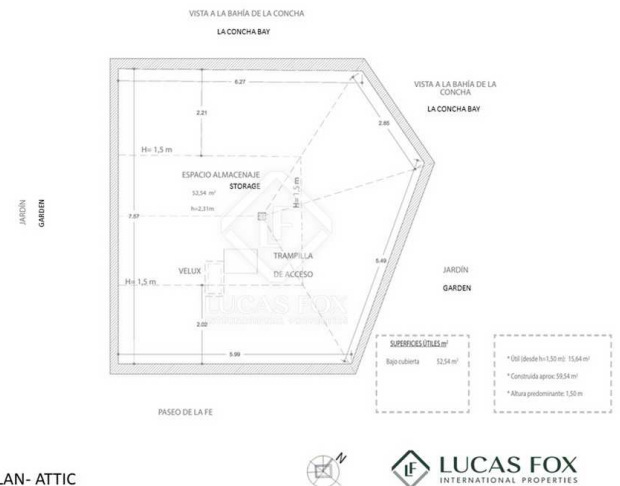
VISTA A LA BAHÍA DE LA CONCHA
LA CONCHA BAY

VISTA A LA BAHÍA DE LA CONCHA
LA CONCHA BAY

6.27
2.21
2.85
H= 1,5 m
ESPACIO ALMACENAJE
53,54 m²
STORAGE
h=2,31m
H= 1,5 m
7.57
TRAMPILLA DE ACCESO
6.49
VELUX
H= 1,5 m
2.02
5.99

JARDÍN
GARDEN

JARDÍN
GARDEN

SUPERFICIES ÚTILES m²
Bajo cubierta 53,54 m²

* Útil (desde h=1,50 m): 15,64 m²
* Construida aprox: 59,54 m²
* Altura predominante: 1,50 m

PASEO DE LA FE

LAN- ATTIC

N

LUCAS FOX
INTERNATIONAL PROPERTIES